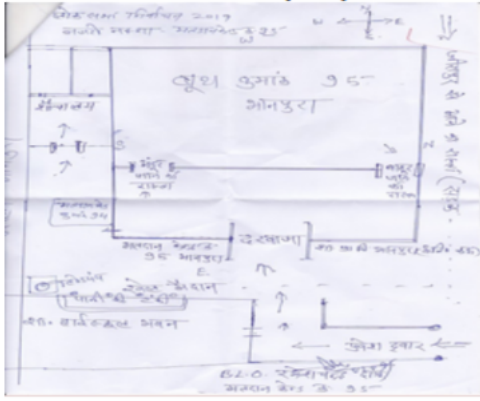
विधानसभा निर्वाचन 2017
मतदान केन्द्र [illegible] 35
बूथ नं. 35
भानपुरा
शौचालय
अंदर आने का रास्ता
बाहर जाने का रास्ता
मतदान केन्द्र 35 भानपुरा
दरवाजा
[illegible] 35
मतदान केन्द्र 35
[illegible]
मतदान केन्द्र 35
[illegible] भवन
मेन द्वार
B.L.O. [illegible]
मतदान केन्द्र 35
N
S
E
W